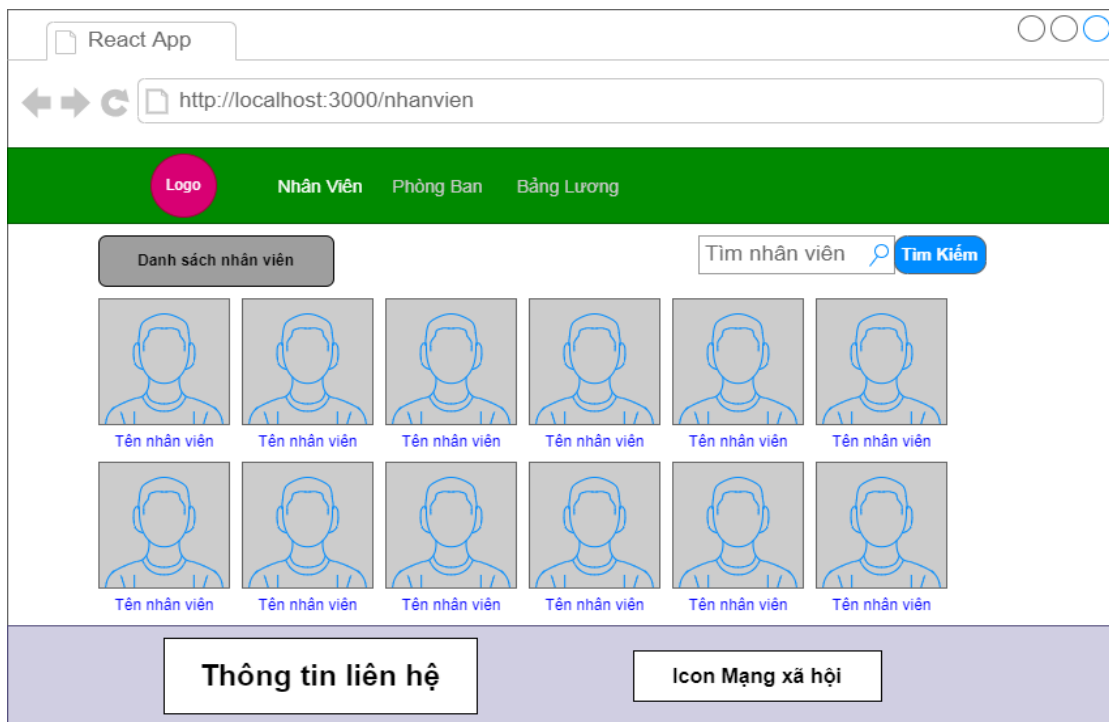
React App

http://localhost:3000/nhanvien

Logo

Nhân Viên

Phòng Ban

Bảng Lương

Danh sách nhân viên

Tìm nhân viên

Tìm Kiếm

Tên nhân viên
Tên nhân viên
Tên nhân viên
Tên nhân viên
Tên nhân viên
Tên nhân viên
Tên nhân viên
Tên nhân viên
Tên nhân viên
Tên nhân viên
Tên nhân viên
Tên nhân viên

Thông tin liên hệ

Icon Mạng xã hội